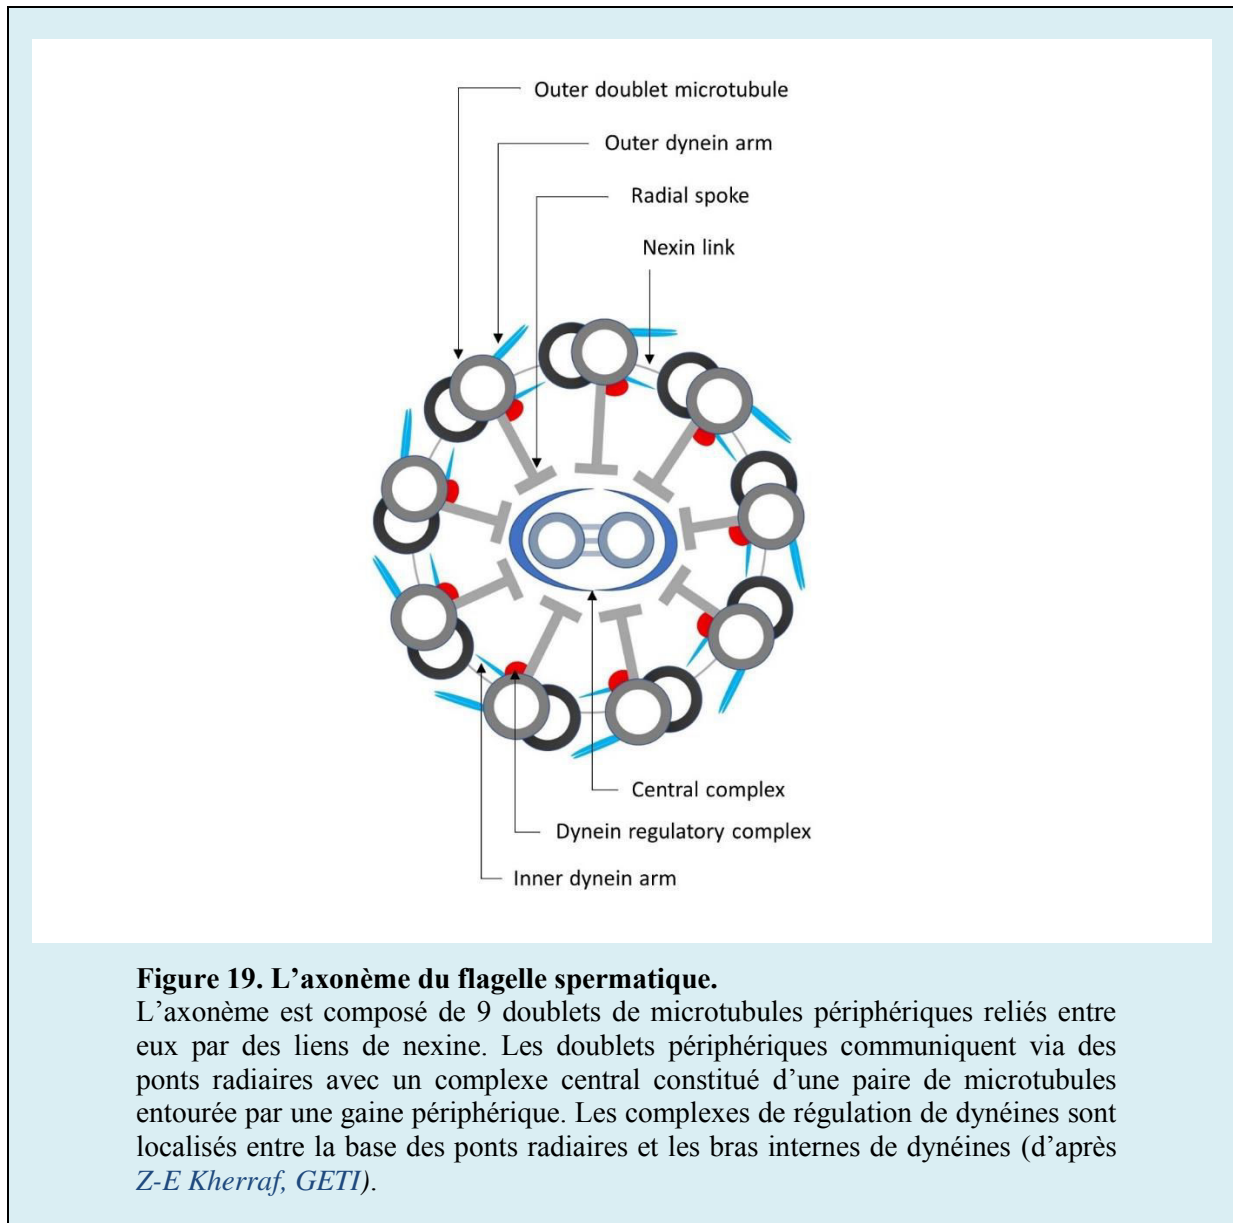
Outer doublet microtubule

Outer dynein arm

Radial spoke

Nexin link

Central complex

Dynein regulatory complex

Inner dynein arm

**Figure 19. L’axonème du flagelle spermatique.**
L’axonème est composé de 9 doublets de microtubules périphériques reliés entre eux par des liens de nexine. Les doublets périphériques communiquent via des ponts radiaires avec un complexe central constitué d’une paire de microtubules entourée par une gaine périphérique. Les complexes de régulation de dynéines sont localisés entre la base des ponts radiaires et les bras internes de dynéines (d’après *Z-E Kherraf, GETI)*.